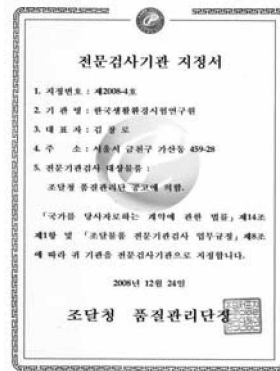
전문검사기관 지정서

1. 지정번호 : 제2008-4호

2. 기 관 명 : 한국생활환경시험연구원

3. 대 표 자 : 김 상 모

4. 주 소 : 서울시 금천구 가산동 459-28

5. 전문기관검사 대상품목 :

조달청 품질관리단 공고에 의함.

「국가를 당사자로하는 계약에 관한 법률」 제14조 제1항 및 「조달물품 전문기관검사 업무규정」 제8조에 따라 위 기관을 전문검사기관으로 지정합니다.

2008년 12월 24일

조달청 품질관리단장